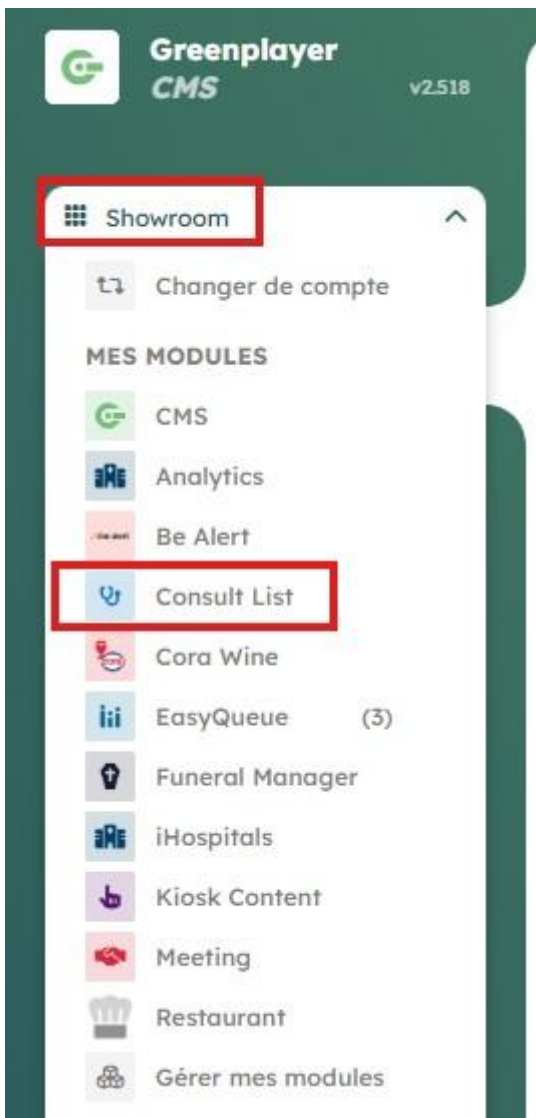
Greenplayer
CMS
v2.518

Showroom

Changer de compte

MES MODULES

CMS

Analytics

Be Alert

Consult List

Cora Wine

EasyQueue (3)

Funeral Manager

iHospitals

Kiosk Content

Meeting

Restaurant

Gérer mes modules